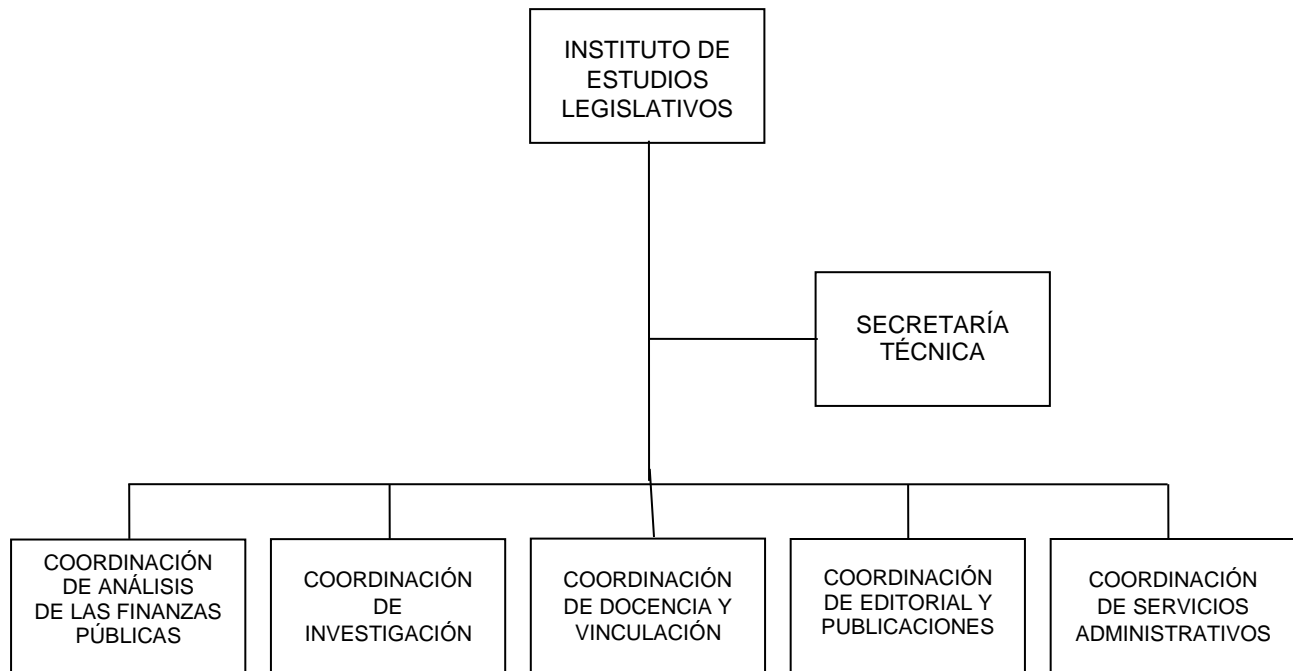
INSTITUTO DE ESTUDIOS LEGISLATIVOS

SECRETARÍA TÉCNICA

COORDINACIÓN DE ANÁLISIS DE LAS FINANZAS PÚBLICAS

COORDINACIÓN DE INVESTIGACIÓN

COORDINACIÓN DE DOCENCIA Y VINCULACIÓN

COORDINACIÓN DE EDITORIAL Y PUBLICACIONES

COORDINACIÓN DE SERVICIOS ADMINISTRATIVOS